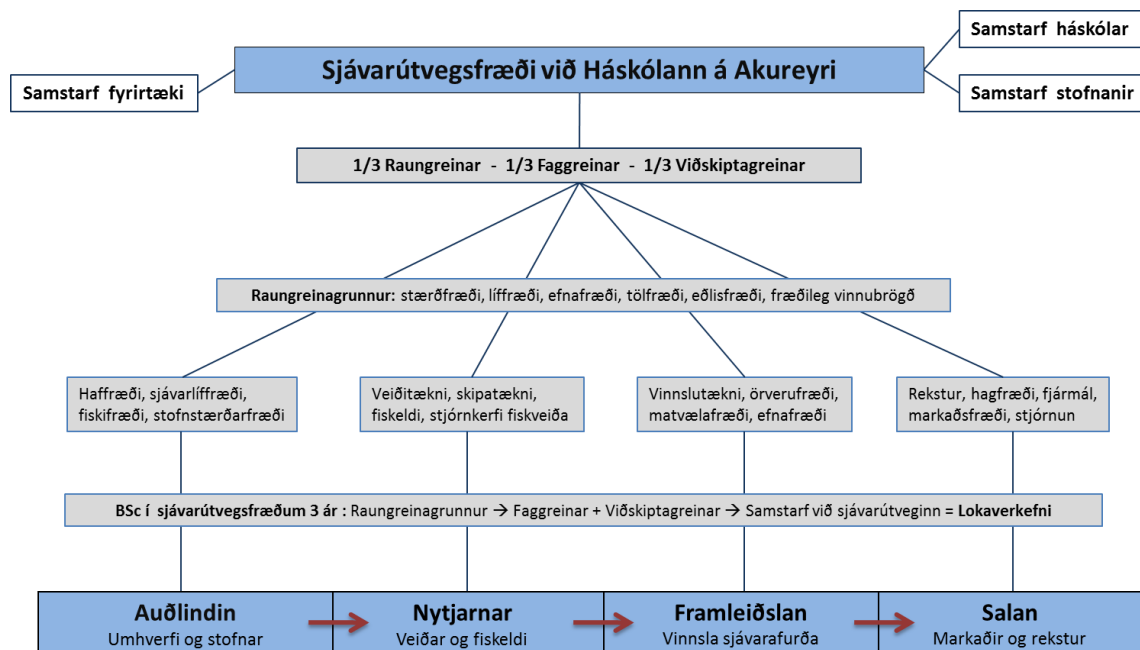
Samstarf háskólar

Samstarf fyrirtæki

Sjávarútvegsfræði við Háskólann á Akureyri

Samstarf stofnanir

1/3 Raungreinar - 1/3 Faggreinar - 1/3 Viðskiptagreinar

Raungreinagrunnur: stærðfræði, líffræði, efnafræði, tölfræði, eðlisfræði, fræðileg vinnubrögð

Haffræði, sjávarlíffræði, fiskifræði, stofnstærðarfræði

Veiðitækni, skipatækni, fiskeldi, stjórnkerfi fiskveiða

Vinnslutækni, örverufræði, matvælafræði, efnafræði

Rekstur, hagfræði, fjármál, markaðsfræði, stjórnun

BSc í sjávarútvegsfræðum 3 ár : Raungreinagrunnur → Faggreinar + Viðskiptagreinar → Samstarf við sjávarútveginn = Lokaverkefni

Auðlindin
Umhverfi og stofnar

Nytjarnar
Veiðar og fiskeldi

Framleiðslan
Vinnsla sjávarafurða

Salan
Markaðir og rekstur